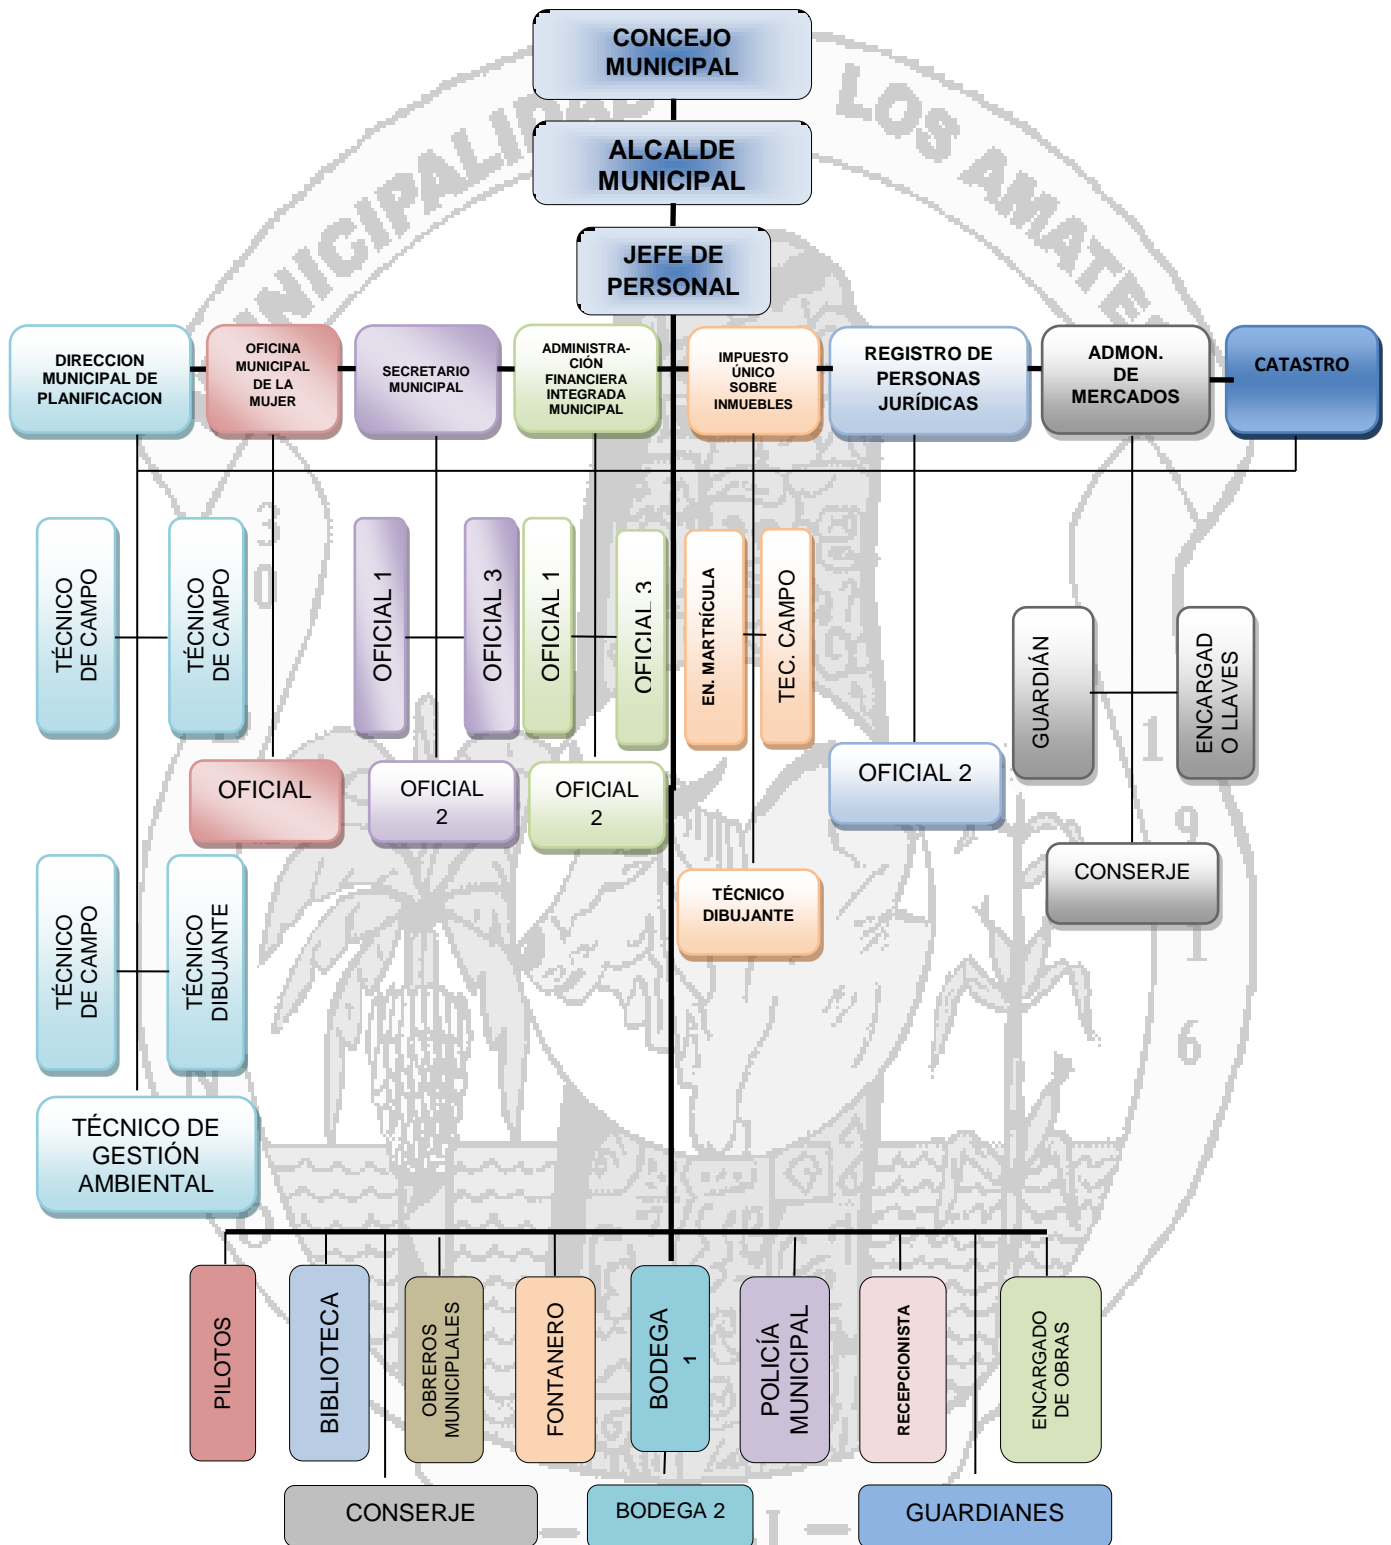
CONCEJO MUNICIPAL

ALCALDE MUNICIPAL

JEFE DE PERSONAL

DIRECCION MUNICIPAL DE PLANIFICACION

OFICINA MUNICIPAL DE LA MUJER

SECRETARIO MUNICIPAL

ADMINISTRACIÓN FINANCIERA INTEGRADA MUNICIPAL

IMPUESTO ÚNICO SOBRE INMUEBLES

REGISTRO DE PERSONAS JURÍDICAS

ADMON. DE MERCADOS

CATASTRO

TÉCNICO DE CAMPO

TÉCNICO DE CAMPO

OFICIAL 1

OFICIAL 3

OFICIAL 1

OFICIAL 3

EN. MARTRÍCULA

TEC. CAMPO

GUARDIÁN

ENCARGADO LLAVES

OFICIAL

OFICIAL 2

OFICIAL 2

OFICIAL 2

CONSERJE

TÉCNICO DIBUJANTE

TÉCNICO DE CAMPO

TÉCNICO DIBUJANTE

TÉCNICO DE GESTIÓN AMBIENTAL

PILOTOS

BIBLIOTECA

OBREROS MUNICIPLALES

FONTANERO

BODEGA 1

POLICÍA MUNICIPAL

RECEPCIONISTA

ENCARGADO DE OBRAS

CONSERJE

BODEGA 2

GUARDIANES

MUNICIPALIDAD LOS AMATES